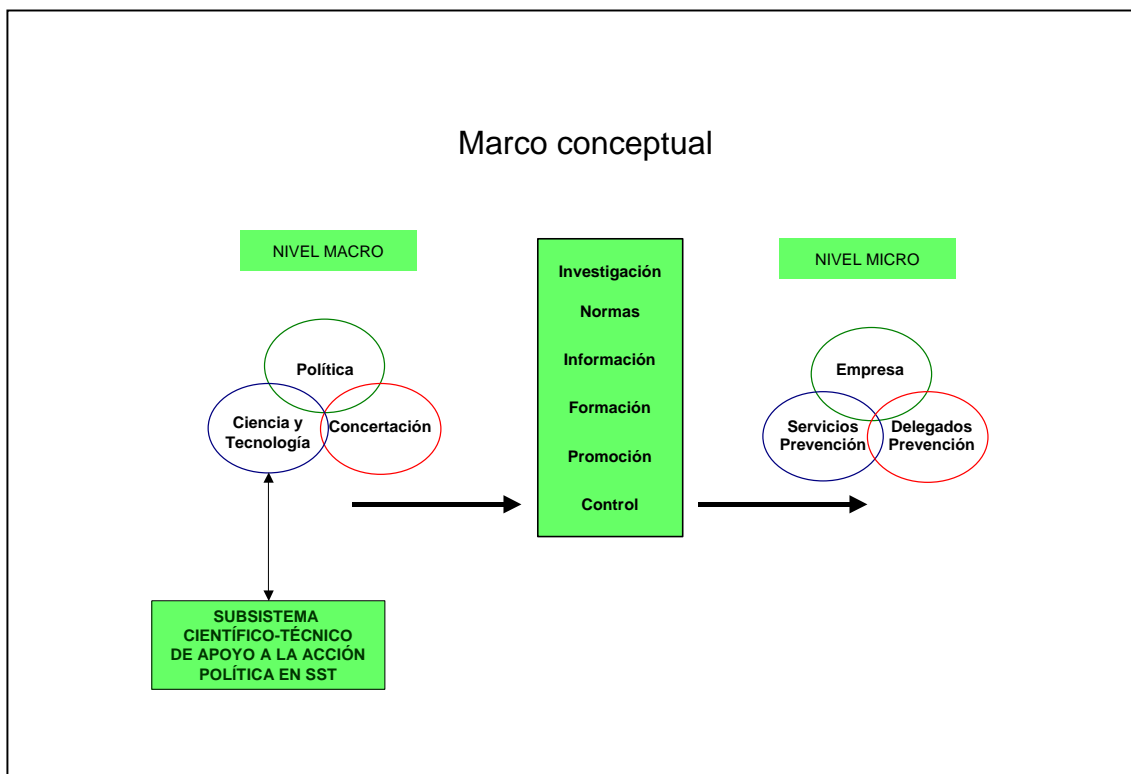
Marco conceptual

NIVEL MACRO

Política

Ciencia y Tecnología

Concertación

SUBSISTEMA CIENTÍFICO-TÉCNICO DE APOYO A LA ACCIÓN POLÍTICA EN SST

Investigación

Normas

Información

Formación

Promoción

Control

NIVEL MICRO

Empresa

Servicios Prevención

Delegados Prevención